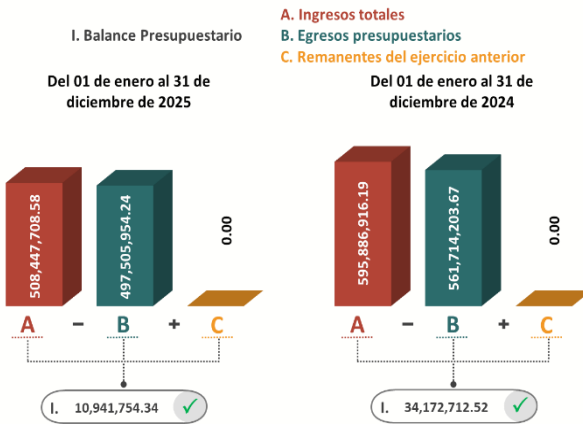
I. Balance Presupuestario

A. Ingresos totales
B. Egresos presupuestarios
C. Remanentes del ejercicio anterior

Del 01 de enero al 31 de diciembre de 2025

508,447,708.58
497,505,954.24
0.00

A − B + C

I. 10,941,754.34 ✓

Del 01 de enero al 31 de diciembre de 2024

595,886,916.19
561,714,203.67
0.00

A − B + C

I. 34,172,712.52 ✓